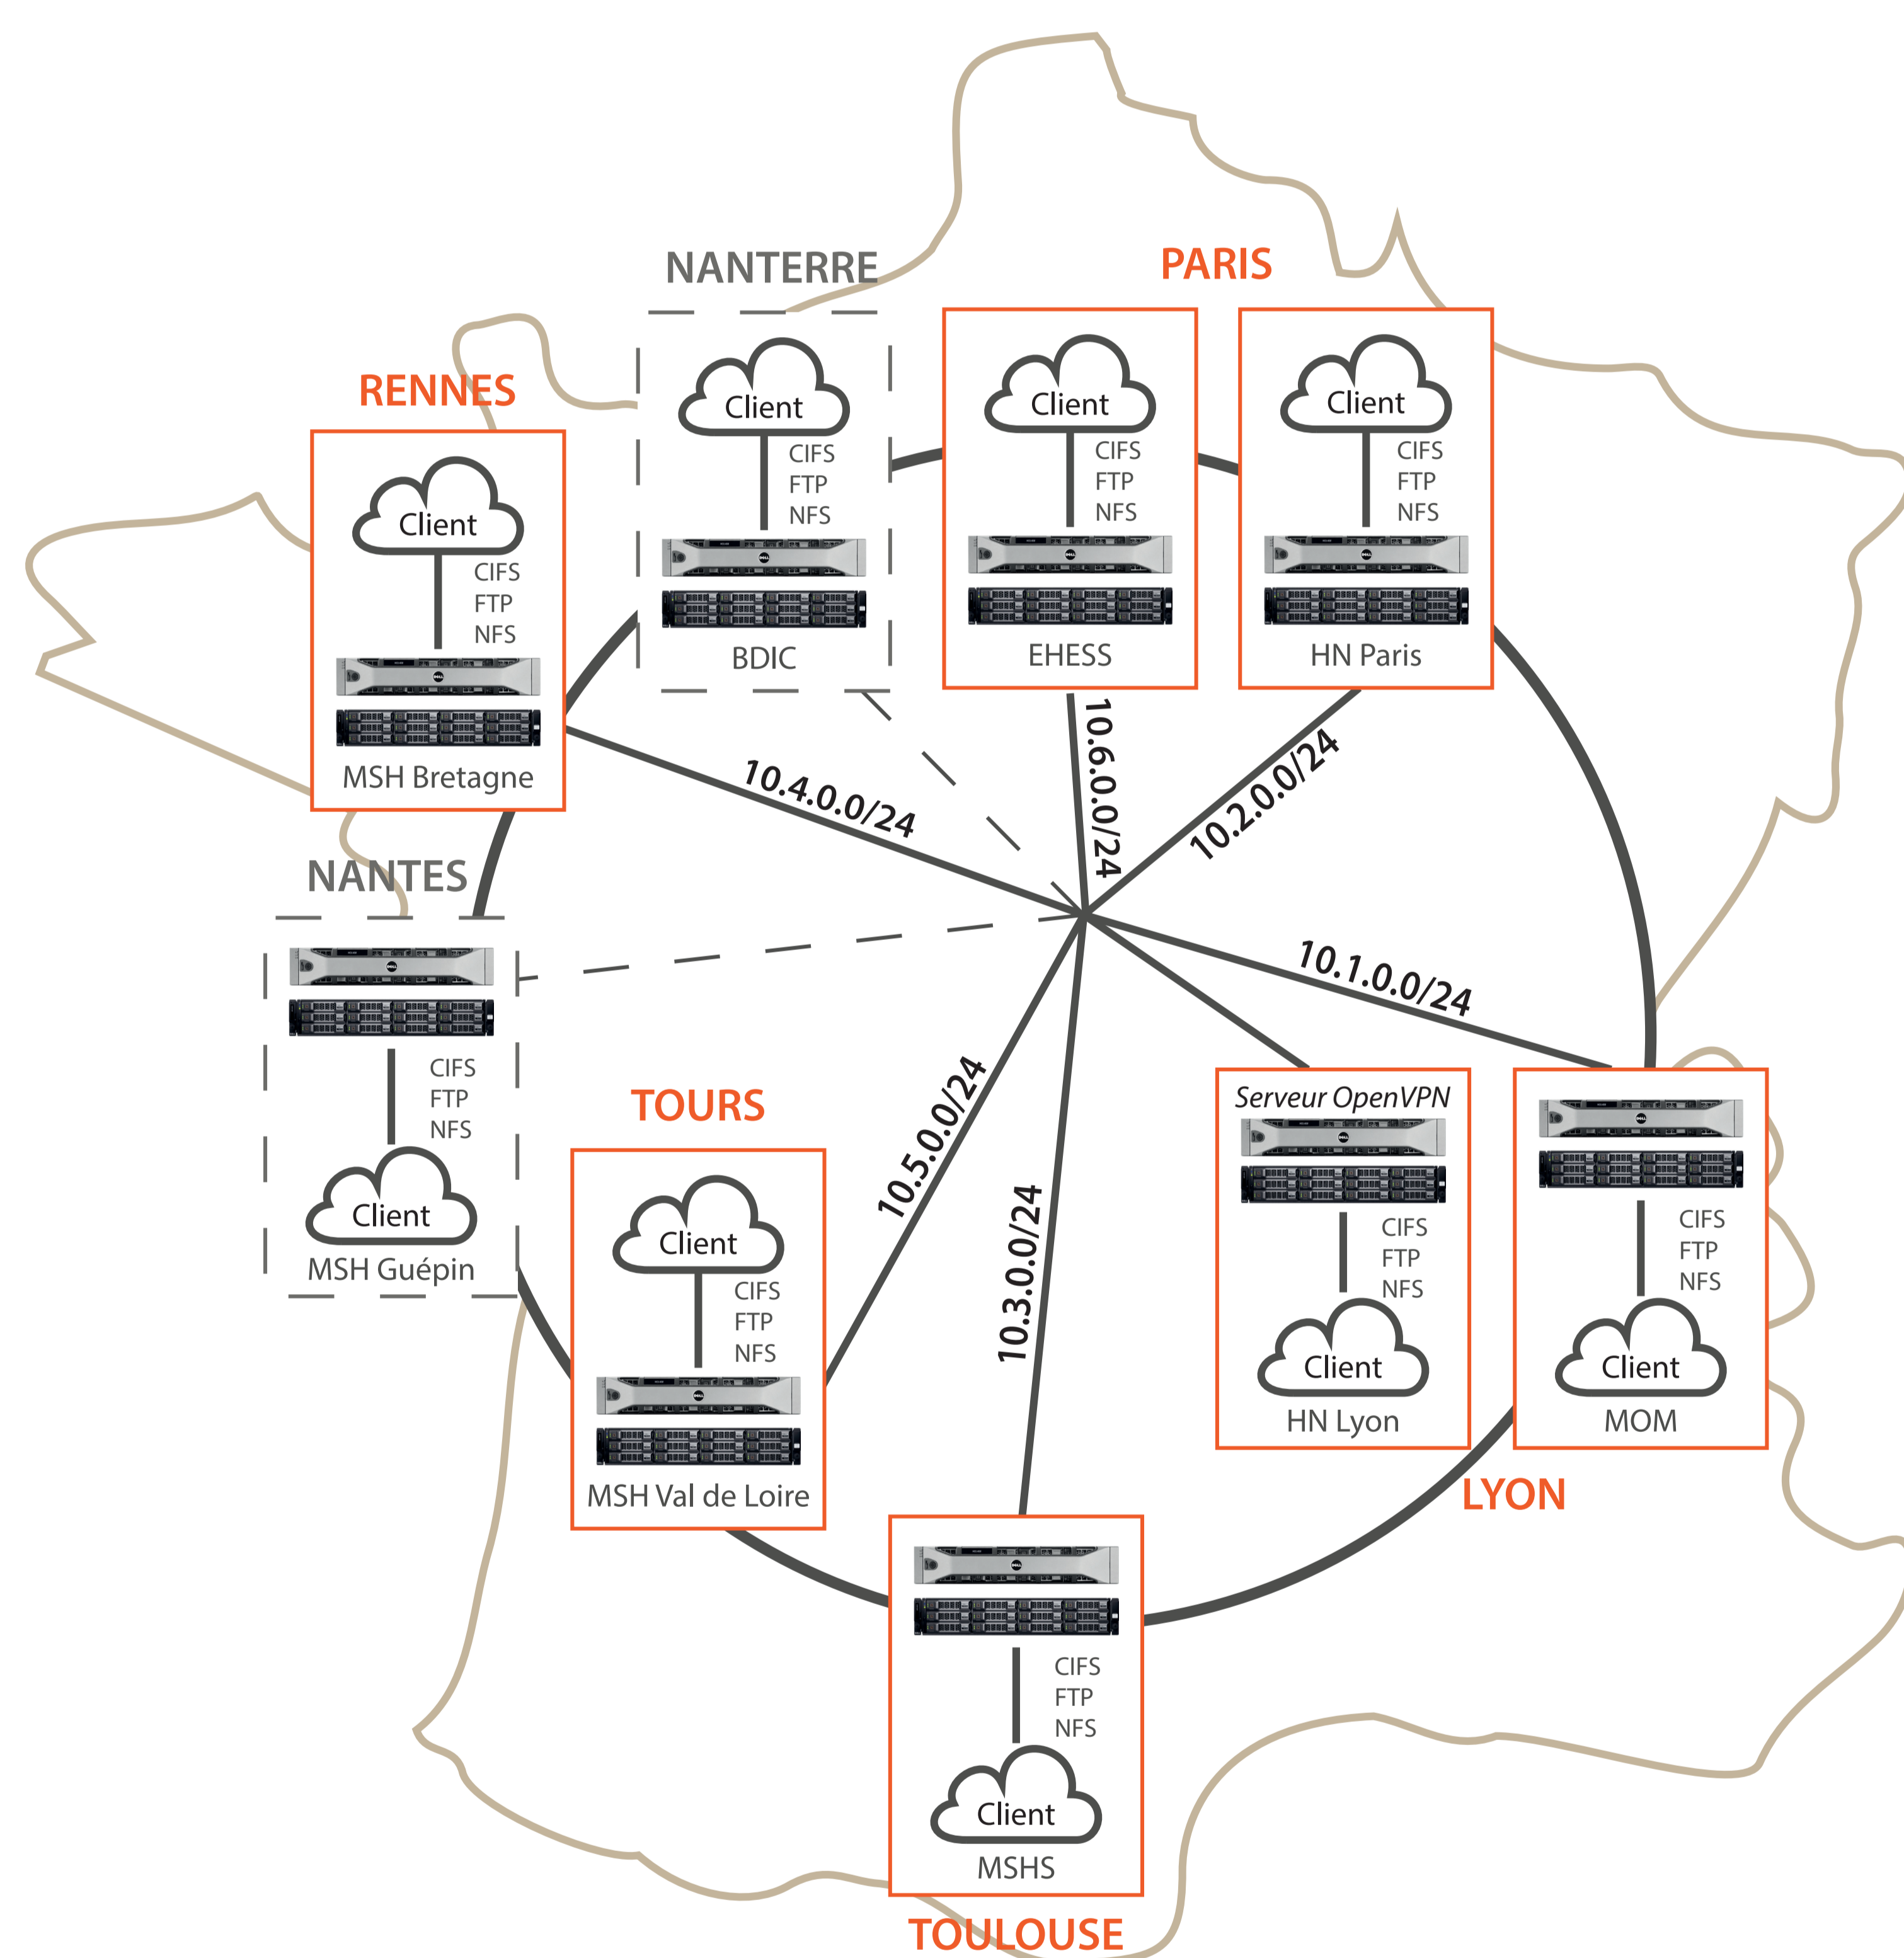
NANTERRE

PARIS

RENNES

Client
CIFS
FTP
NFS
BDIC

Client
CIFS
FTP
NFS
EHESS

Client
CIFS
FTP
NFS
HN Paris

Client
CIFS
FTP
NFS
MSH Bretagne

10.4.0.0/24

10.6.0.0/24

10.2.0.0/24

NANTES

CIFS
FTP
NFS
Client
MSH Guépin

10.1.0.0/24

TOURS

Client
CIFS
FTP
NFS
MSH Val de Loire

10.5.0.0/24

10.3.0.0/24

Serveur OpenVPN
CIFS
FTP
NFS
Client
HN Lyon

CIFS
FTP
NFS
Client
MOM

LYON

CIFS
FTP
NFS
Client
MSHS

TOULOUSE